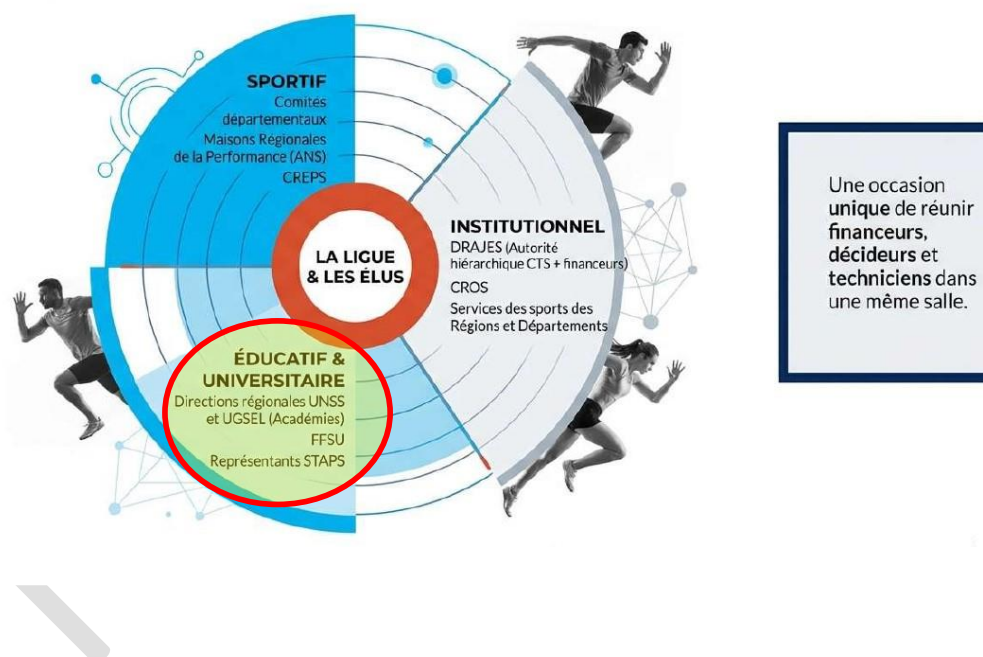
SPORTIF
Comités départementaux
Maisons Régionales de la Performance (ANS)
CREPS

LA LIGUE & LES ÉLUS

INSTITUTIONNEL
DRAJES (Autorité hiérarchique CTS + financeurs)
CROS
Services des sports des Régions et Départements

ÉDUCATIF & UNIVERSITAIRE
Directions régionales UNSS et UGSEL (Académies)
FFSU
Représentants STAPS

Une occasion unique de réunir financeurs, décideurs et techniciens dans une même salle.